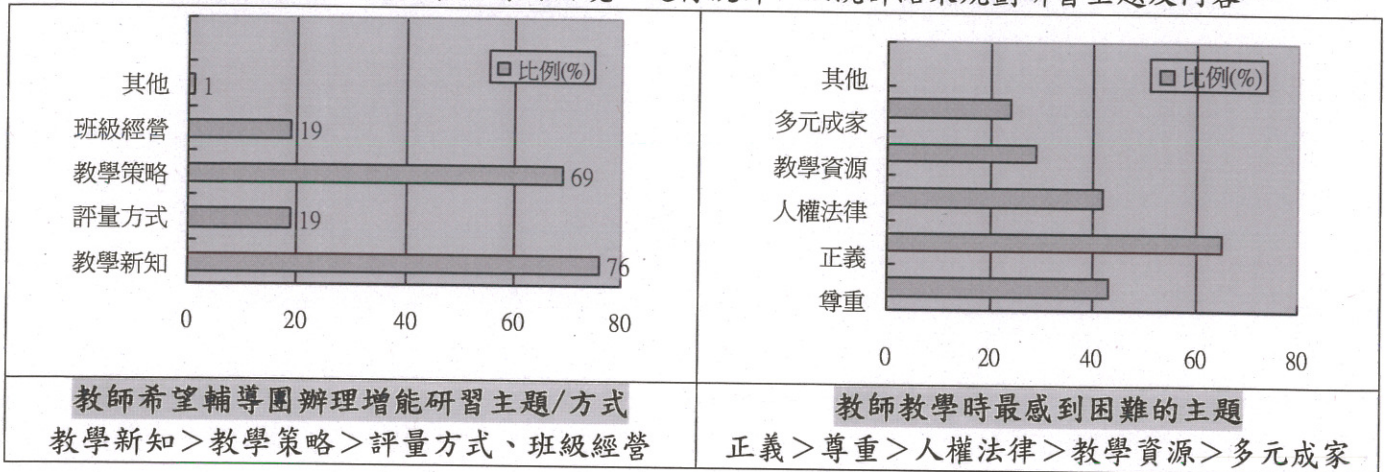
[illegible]

| 其他 1<br>班級經營 19<br>教學策略 69<br>評量方式 19<br>教學新知 76<br>0 20 40 60 80<br>□ 比例(%) | 其他<br>多元成家<br>教學資源<br>人權法律<br>正義<br>尊重<br>0 20 40 60 80<br>□ 比例(%) |
|---|---|
| 教師希望輔導團辦理增能研習主題/方式<br>教學新知＞教學策略＞評量方式、班級經營 | 教師教學時最感到困難的主題<br>正義＞尊重＞人權法律＞教學資源＞多元成家 |